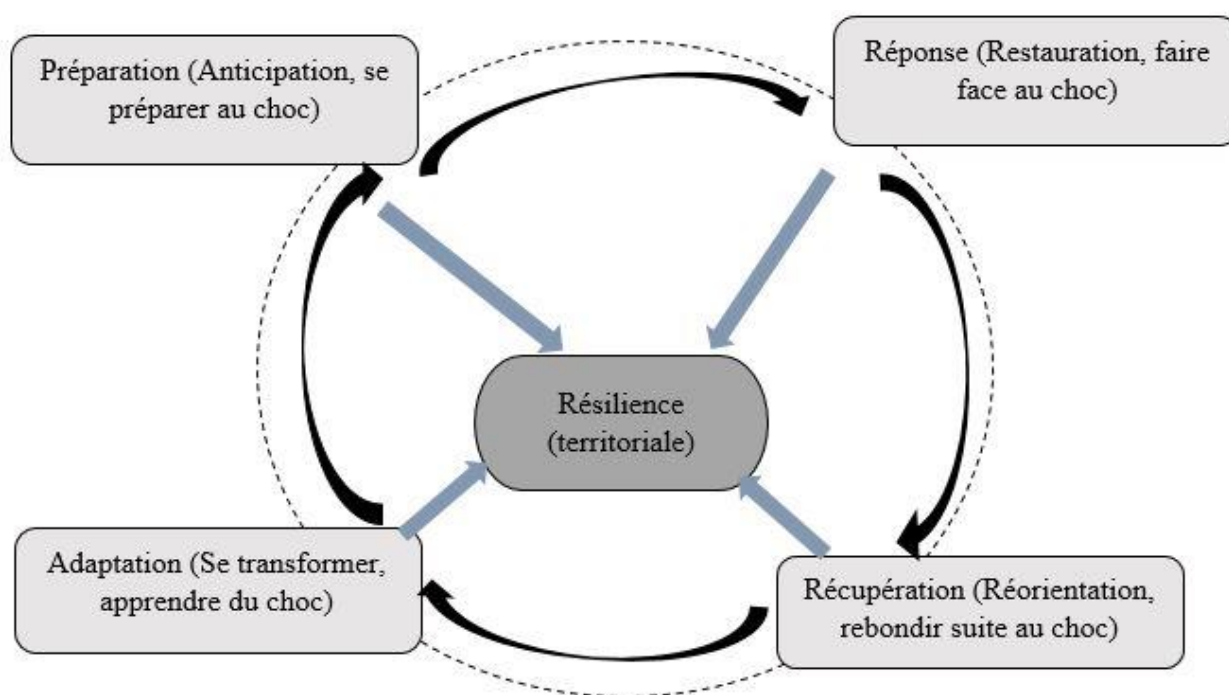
Préparation (Anticipation, se préparer au choc)

Réponse (Restauration, faire face au choc)

Résilience (territoriale)

Adaptation (Se transformer, apprendre du choc)

Récupération (Réorientation, rebondir suite au choc)